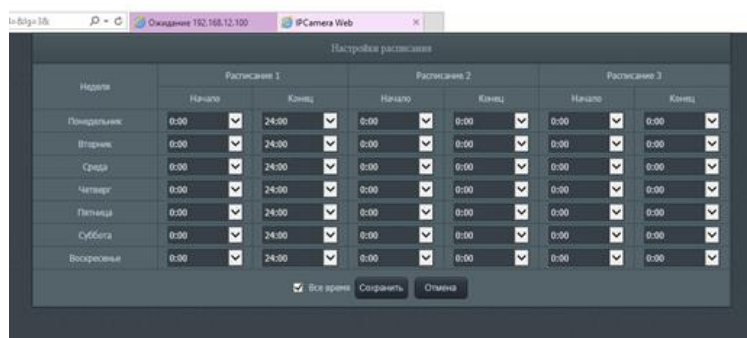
lo&lg=1&

Ожидание 192.168.12.100

IPCamera Web

Настройки расписания

| Неделя | Расписание 1 | | Расписание 2 | | Расписание 3 | |
|---|---|---|---|---|---|---|
| | Начало | Конец | Начало | Конец | Начало | Конец |
| Понедельник | 0:00 | 24:00 | 0:00 | 0:00 | 0:00 | 0:00 |
| Вторник | 0:00 | 24:00 | 0:00 | 0:00 | 0:00 | 0:00 |
| Среда | 0:00 | 24:00 | 0:00 | 0:00 | 0:00 | 0:00 |
| Четверг | 0:00 | 24:00 | 0:00 | 0:00 | 0:00 | 0:00 |
| Пятница | 0:00 | 24:00 | 0:00 | 0:00 | 0:00 | 0:00 |
| Суббота | 0:00 | 24:00 | 0:00 | 0:00 | 0:00 | 0:00 |
| Воскресенье | 0:00 | 24:00 | 0:00 | 0:00 | 0:00 | 0:00 |

Все время Сохранить Отмена